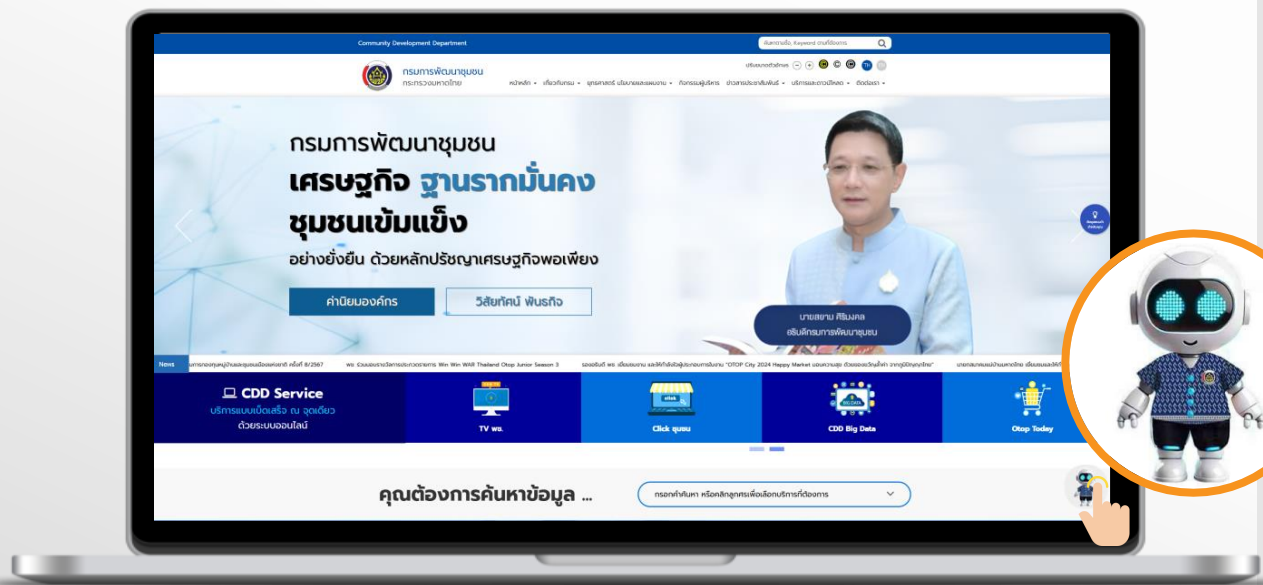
Community Development Department

ค้นหาข้อมูล Keyword ตามที่ต้องการ

กรมการพัฒนาชุมชน
กระทรวงมหาดไทย

หน้าหลัก เกี่ยวกับกรม ยุทธศาสตร์ นโยบายและแผนงาน กิจกรรมผู้บริหาร ข่าวสารประชาสัมพันธ์ บริการและดาวน์โหลด ติดต่อเรา

กรมการพัฒนาชุมชน
เศรษฐกิจ ฐานรากมั่นคง
ชุมชนเข้มแข็ง
อย่างยั่งยืน ด้วยหลักปรัชญาเศรษฐกิจพอเพียง

ค่านิยมองค์กร
วิสัยทัศน์ พันธกิจ

นายสยาม ศิริมงคล
อธิบดีกรมการพัฒนาชุมชน

News

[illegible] พช. ร่วมประชุมรายการ Win Win WAR Thailand Otop Junior Season 3 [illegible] "OTOP City 2024 Happy Market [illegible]" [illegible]

CDD Service
บริการแบบเบ็ดเสร็จ ณ จุดเดียว
ด้วยระบบออนไลน์

TV พช.

Click ชุมชน

CDD Big Data

Otop Today

คุณต้องการค้นหาข้อมูล ...

กรอกคำค้นหา หรือคลิกลูกศรเพื่อเลือกบริการที่ต้องการ